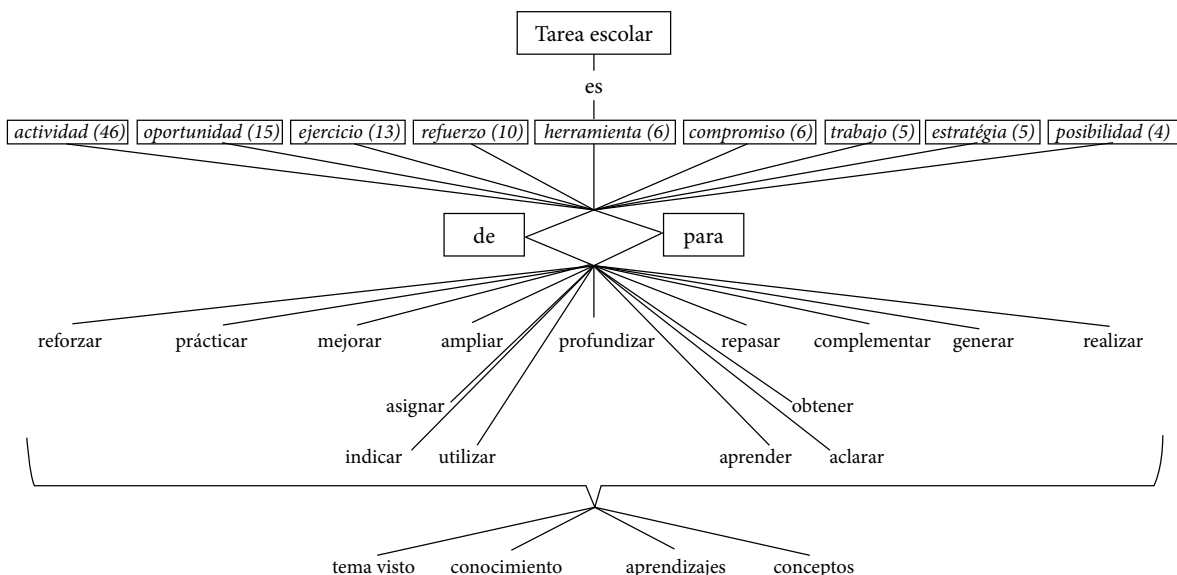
Tarea escolar

es

*actividad (46)* *oportunidad (15)* *ejercicio (13)* *refuerzo (10)* *herramienta (6)* *compromiso (6)* *trabajo (5)* *estratégia (5)* *posibilidad (4)*

de

para

reforzar prácticar mejorar ampliar profundizar repasar complementar generar realizar

asignar

obtener

indicar utilizar aprender aclarar

tema visto conocimiento aprendizajes conceptos